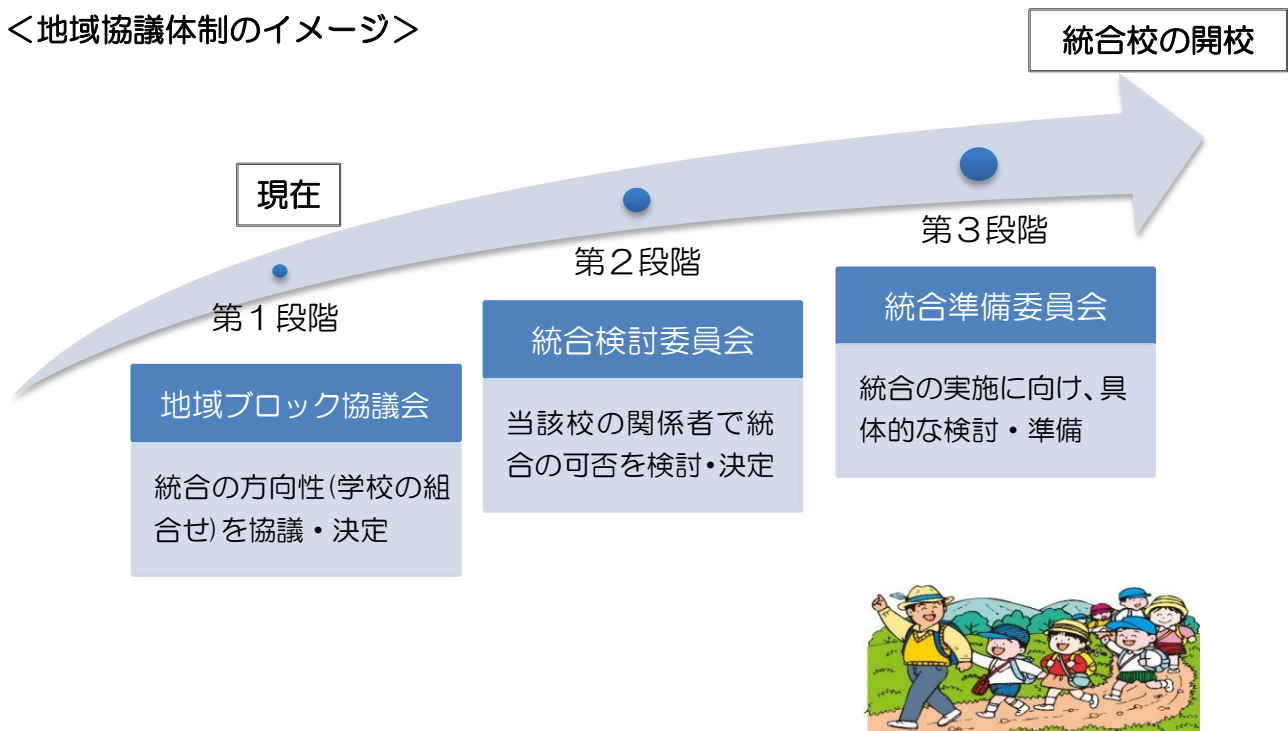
＜地域協議体制のイメージ＞

統合校の開校

現在

第１段階

地域ブロック協議会

統合の方向性(学校の組合せ)を協議・決定

第２段階

統合検討委員会

当該校の関係者で統合の可否を検討•決定

第３段階

統合準備委員会

統合の実施に向け、具体的な検討・準備